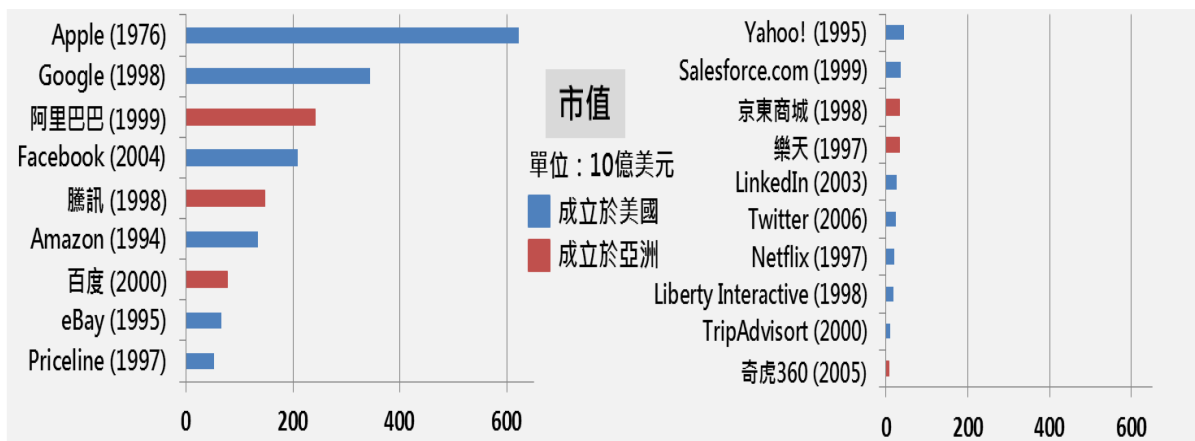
Apple (1976)
Google (1998)
阿里巴巴 (1999)
Facebook (2004)
騰訊 (1998)
Amazon (1994)
百度 (2000)
eBay (1995)
Priceline (1997)

0
200
400
600

市值
單位：10億美元
成立於美國
成立於亞洲

Yahoo! (1995)
Salesforce.com (1999)
京東商城 (1998)
樂天 (1997)
LinkedIn (2003)
Twitter (2006)
Netflix (1997)
Liberty Interactive (1998)
TripAdvisort (2000)
奇虎360 (2005)

0
200
400
600